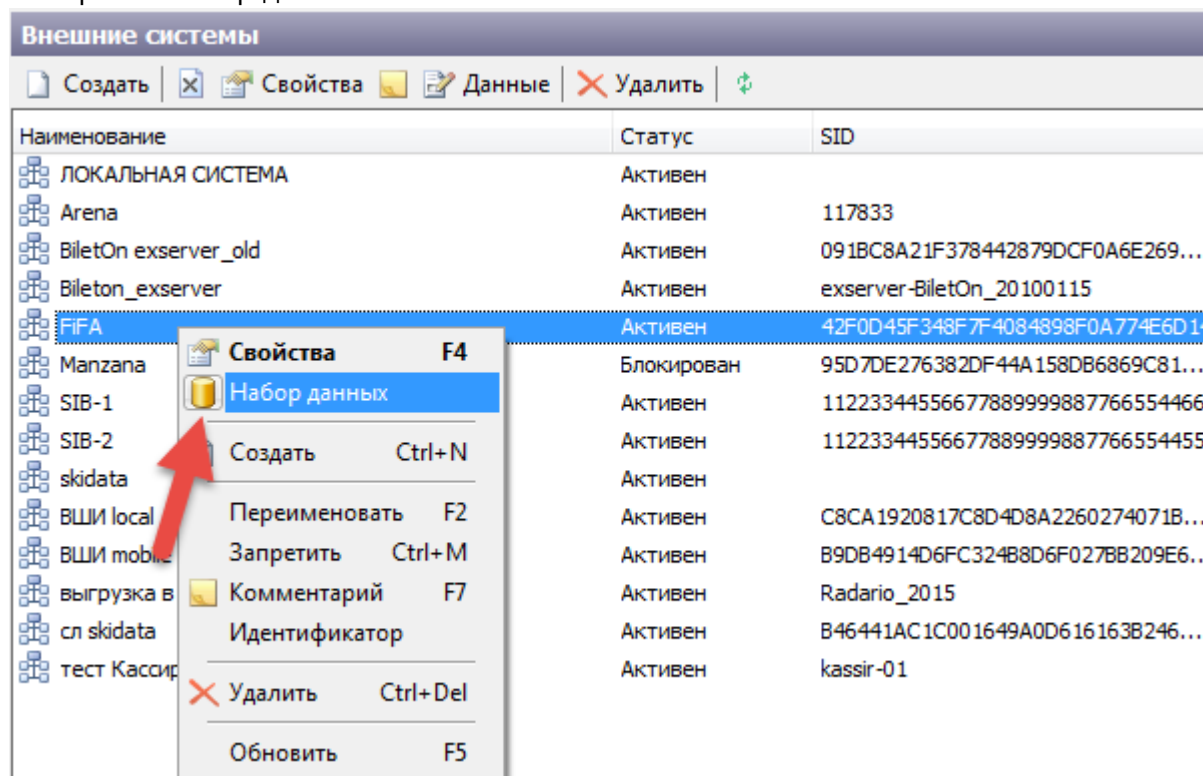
Внешние системы

Создать | Свойства | Данные | Удалить

| Наименование | Статус | SID |
|---|---|---|
| ЛОКАЛЬНАЯ СИСТЕМА | Активен | |
| Arena | Активен | 117833 |
| BiletOn exserver_old | Активен | 091BC8A21F378442879DCF0A6E269... |
| Bileton_exserver | Активен | exserver-BiletOn_20100115 |
| FiFA | Активен | 42F0D45F348F7F4084898F0A774E6D1 |
| Manzana | Блокирован | 95D7DE276382DF44A158DB6869C81... |
| SIB-1 | Активен | 1122334455667788999988776655446 |
| SIB-2 | Активен | 1122334455667788999988776655445 |
| skidata | Активен | |
| ВШИ local | Активен | C8CA1920817C8D4D8A2260274071B... |
| ВШИ mobi | Активен | B9DB4914D6FC324B8D6F027BB209E6... |
| выгрузка в | Активен | Radario_2015 |
| сл skidata | Активен | B46441AC1C001649A0D616163B246... |
| тест Кассир | Активен | kassir-01 |

Свойства F4
Набор данных
Создать Ctrl+N
Переименовать F2
Запретить Ctrl+M
Комментарий F7
Идентификатор
Удалить Ctrl+Del
Обновить F5